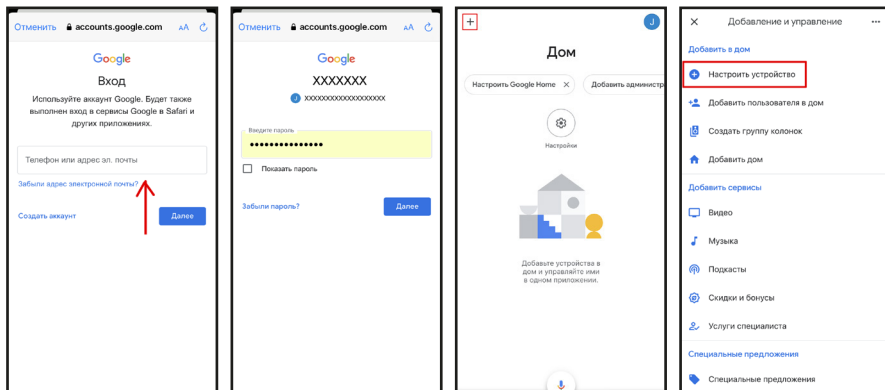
Отменить accounts.google.com AA

Google

Вход

Используйте аккаунт Google. Будет также выполнен вход в сервисы Google в Safari и других приложениях.

Телефон или адрес эл. почты

Забыли адрес электронной почты?

Создать аккаунт

Далее

Отменить accounts.google.com AA

Google

XXXXXXX

J xxxxxxxxxxxxxxxxxxx

Введите пароль

••••••••••••••

Показать пароль

Забыли пароль?

Далее

+

J

Дом

Настроить Google Home

Добавить администр

Настройки

Добавьте устройства в дом и управляйте ими в одном приложении.

Добавление и управление

Добавить в дом

Настроить устройство

Добавить пользователя в дом

Создать группу колонок

Добавить дом

Добавить сервисы

Видео

Музыка

Подкасты

Скидки и бонусы

Услуги специалиста

Специальные предложения

Специальные предложения